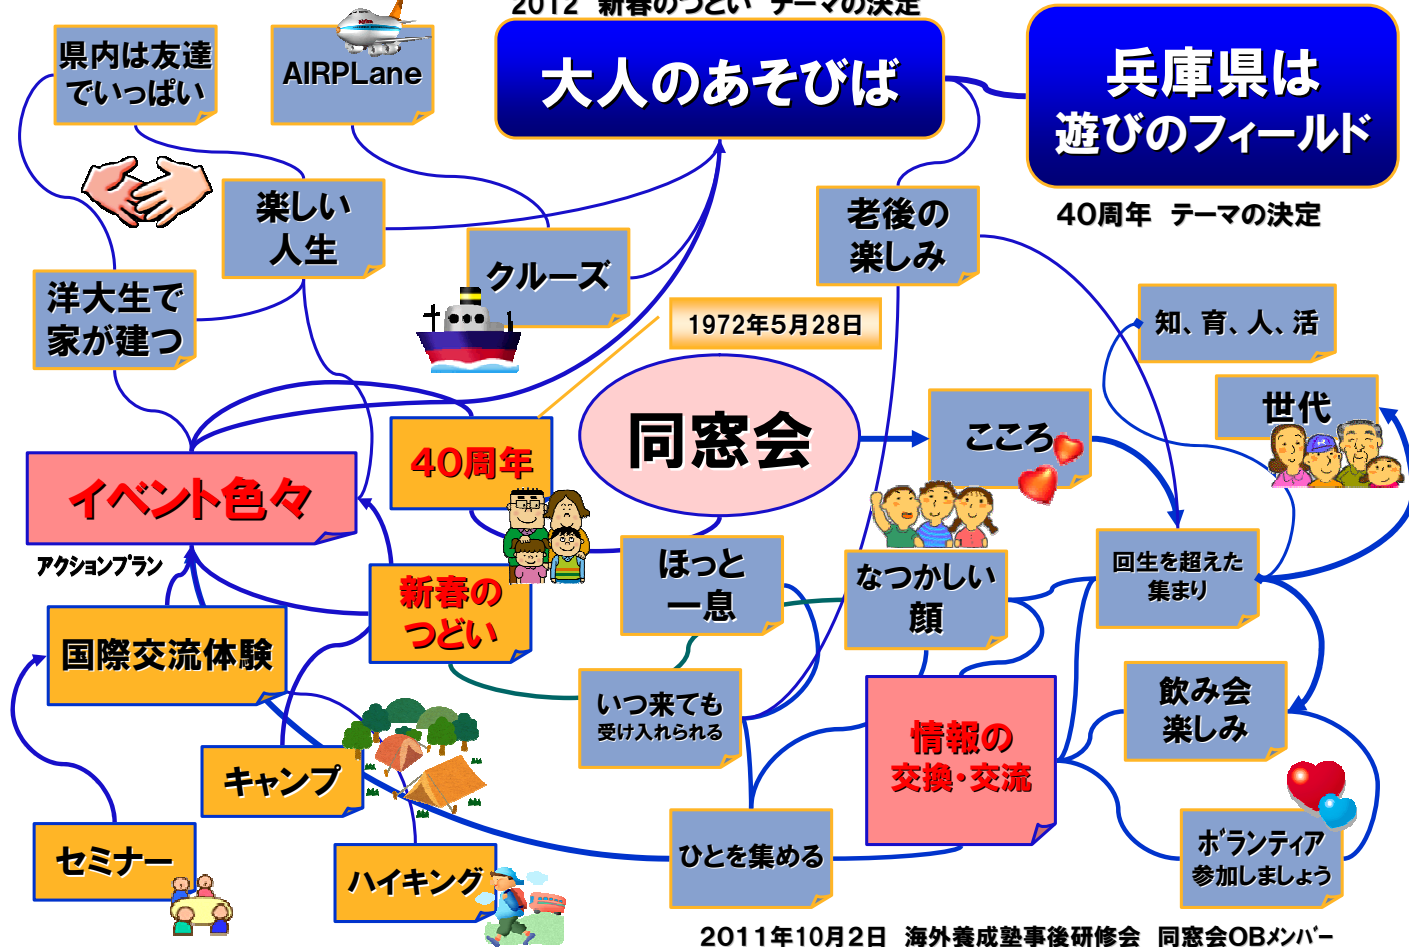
2012 新春のつどい テーマの決定

大人のあそびば

兵庫県は遊びのフィールド

40周年 テーマの決定

県内は友達でいっぱい

AIRPLane

楽しい人生

クルーズ

老後の楽しみ

洋大生で家が建つ

知、育、人、活

1972年5月28日

同窓会

世代

こころ

40周年

イベント色々

アクションプラン

新春のつどい

ほっと一息

なつかしい顔

回生を超えた集まり

国際交流体験

いつ来ても受け入れられる

飲み会楽しみ

情報の交換・交流

キャンプ

セミナー

ひとを集める

ボランティア参加しましょう

ハイキング

2011年10月2日 海外養成塾事後研修会 同窓会OBメンバー